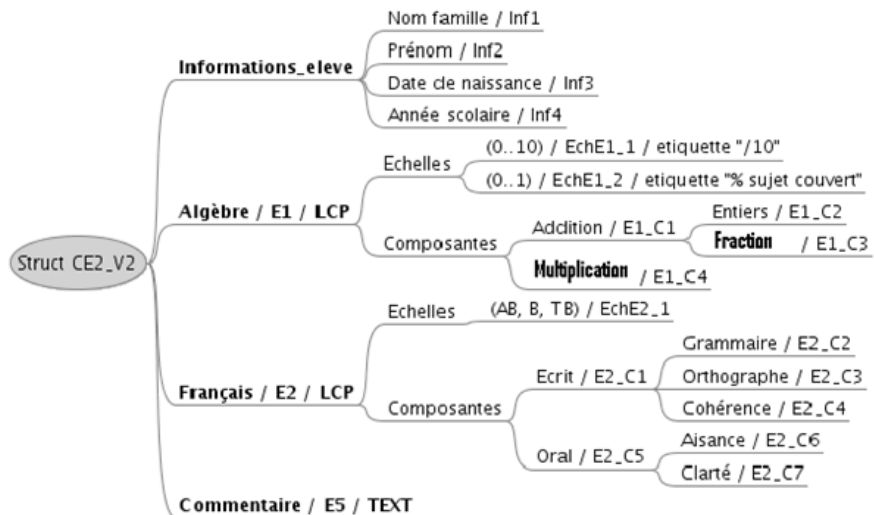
Struct CE2_V2

Informations_eleve
Nom famille / Inf1
Prénom / Inf2
Date de naissance / Inf3
Année scolaire / Inf4

Algèbre / E1 / LCP
Echelles
(0..10) / EchE1_1 / etiquette "/10"
(0..1) / EchE1_2 / etiquette "% sujet couvert"
Composantes
Addition / E1_C1
Entiers / E1_C2
Fraction / E1_C3
Multiplication / E1_C4

Français / E2 / LCP
Echelles
(AB, B, TB) / EchE2_1
Composantes
Ecrit / E2_C1
Grammaire / E2_C2
Orthographe / E2_C3
Cohérence / E2_C4
Oral / E2_C5
Aisance / E2_C6
Clarté / E2_C7

Commentaire / E5 / TEXT